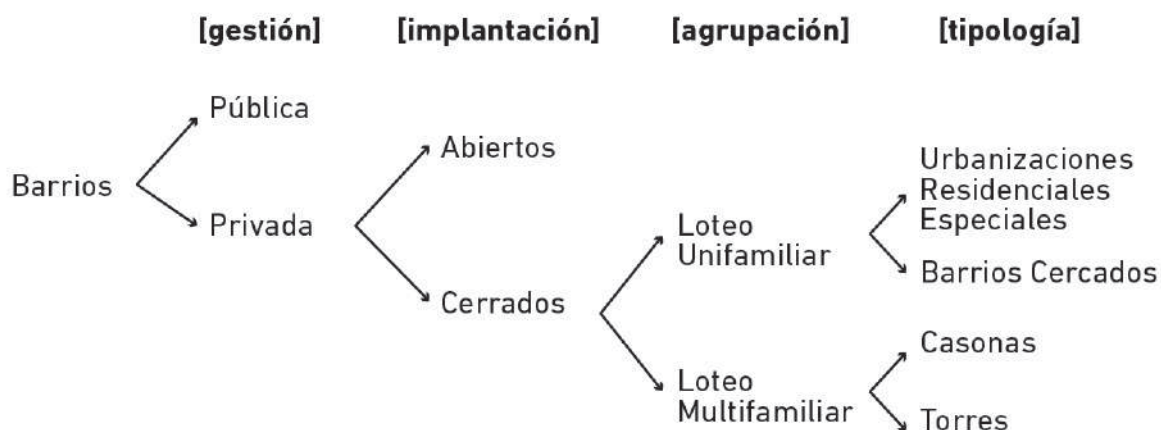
[gestión] [implantación] [agrupación] [tipología]

Barrios

Pública

Privada

Abiertos

Cerrados

Loteo Unifamiliar

Loteo Multifamiliar

Urbanizaciones Residenciales Especiales

Barrios Cercados

Casonas

Torres